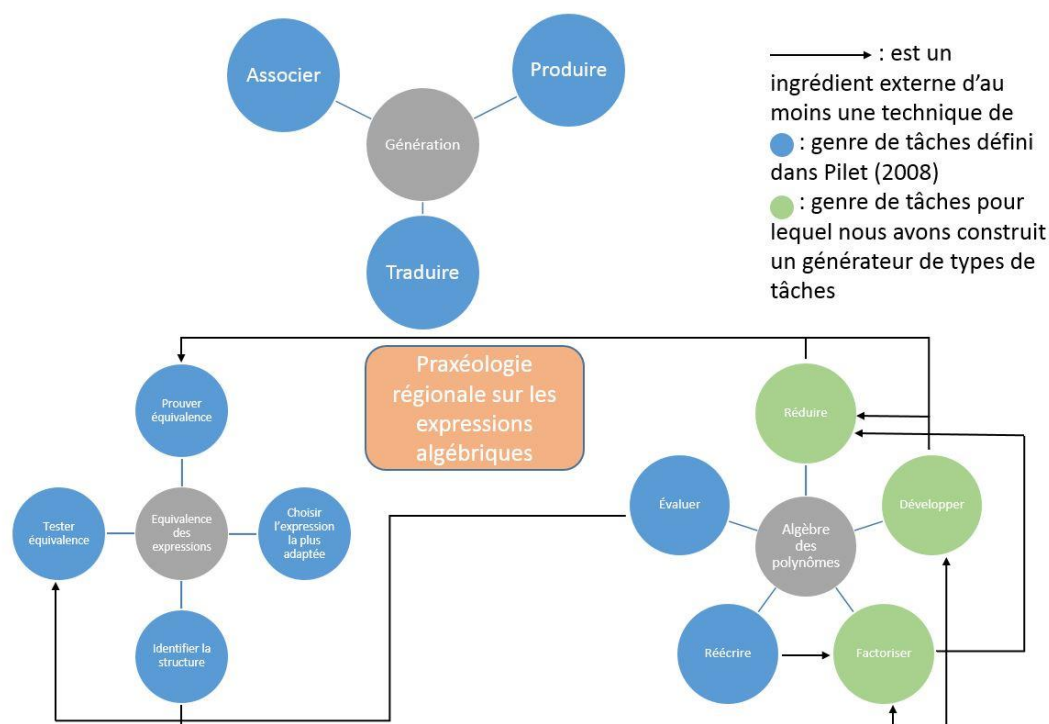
Associer

Produire

Génération

Traduire

: est un ingrédient externe d'au moins une technique de
: genre de tâches défini dans Pilet (2008)
: genre de tâches pour lequel nous avons construit un générateur de types de tâches

Praxéologie régionale sur les expressions algébriques

Prouver équivalence

Tester équivalence

Equivalence des expressions

Choisir l'expression la plus adaptée

Identifier la structure

Réduire

Évaluer

Algèbre des polynômes

Développer

Réécrire

Factoriser